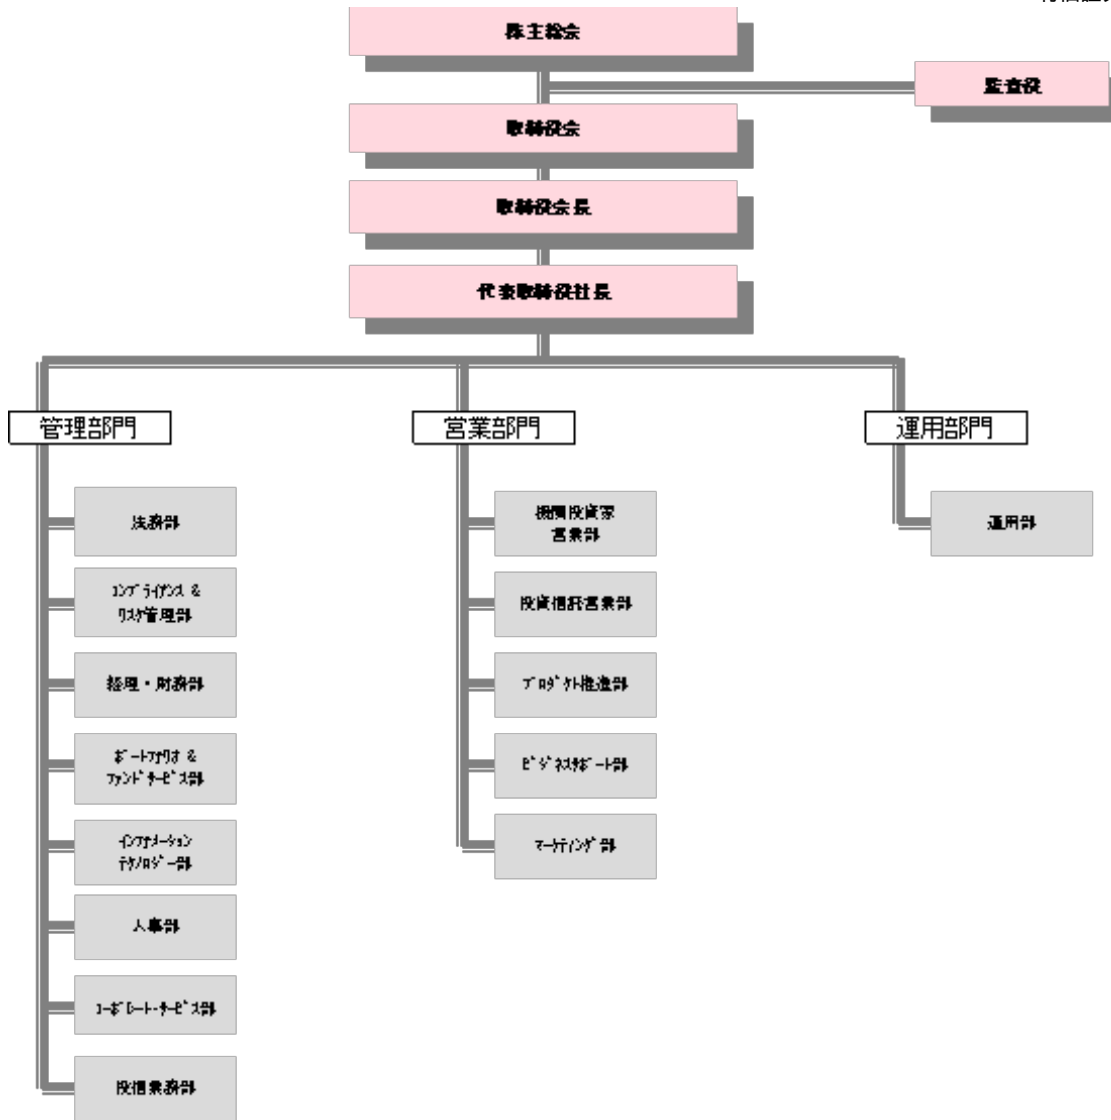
株主総会

監査役

取締役会

取締役会長

代表取締役社長

管理部門

法務部

コンプライアンス & リスク管理部

経理・財務部

ポートフォリオ & ファンドサービス部

インフォメーション テクノロジー部

人事部

コーポレート・サービス部

投信業務部

営業部門

機関投資家 営業部

投資信託営業部

プロダクト推進部

ビジネスサポート部

マーケティング部

運用部門

運用部